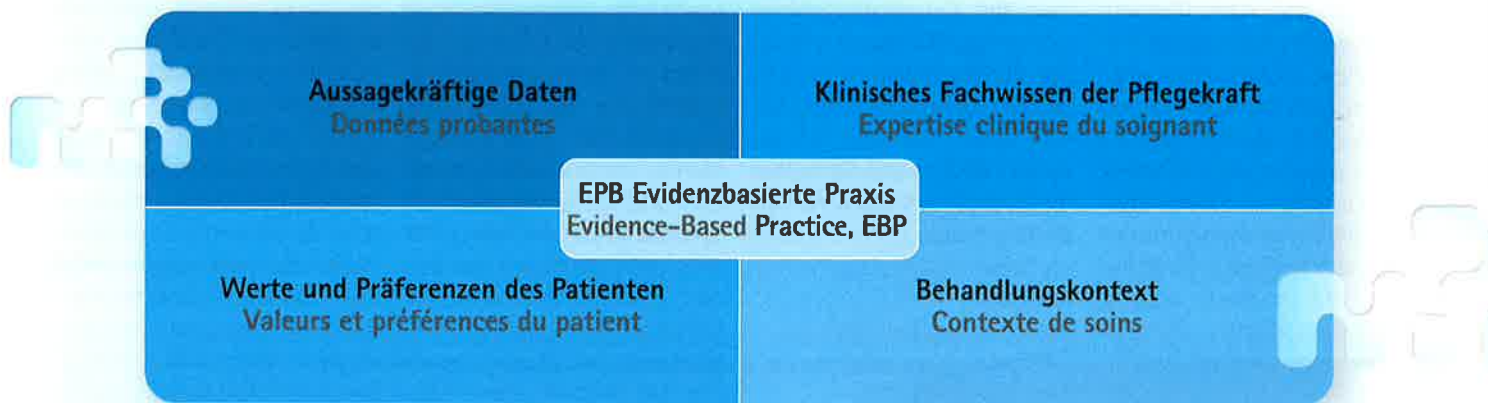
Aussagekräftige Daten
Données probantes

Klinisches Fachwissen der Pflegekraft
Expertise clinique du soignant

EPB Evidenzbasierte Praxis
Evidence-Based Practice, EBP

Werte und Präferenzen des Patienten
Valeurs et préférences du patient

Behandlungskontext
Contexte de soins